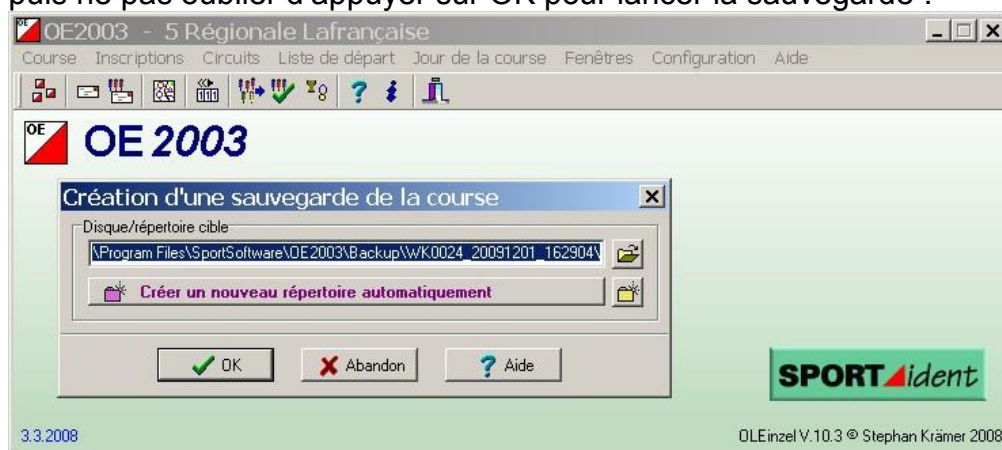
puis ne pas oublier d'appuyer sur OK pour lancer la sauvegarde :

OE2003 - 5 Régionale Lafrançaise

Course Inscriptions Circuits Liste de départ Jour de la course Fenêtres Configuration Aide

OE 2003

Création d'une sauvegarde de la course

Disque/répertoire cible

\Program Files\SportSoftware\OE2003\Backup\WK0024_20091201_162904\

Créer un nouveau répertoire automatiquement

OK Abandon Aide

SPORTident

3.3.2008

OLEinzel V.10.3 © Stephan Krämer 2008